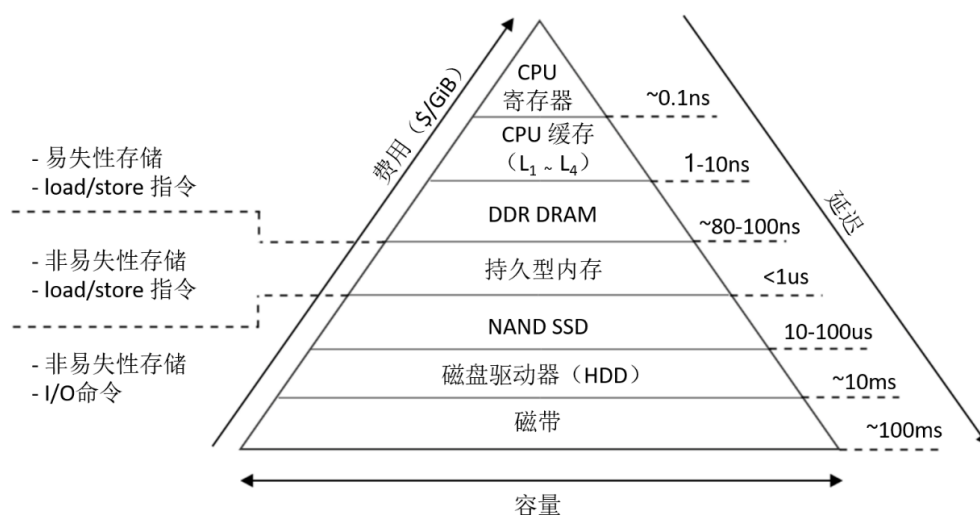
费用（$/GiB）

CPU
寄存器

~0.1ns

CPU 缓存
（$L_1$ ~ $L_4$）

1-10ns

- 易失性存储
- load/store 指令

DDR DRAM

~80-100ns

延迟

- 非易失性存储
- load/store 指令

持久型内存

<1us

NAND SSD

10-100us

- 非易失性存储
- I/O命令

磁盘驱动器（HDD）

~10ms

磁带

~100ms

容量